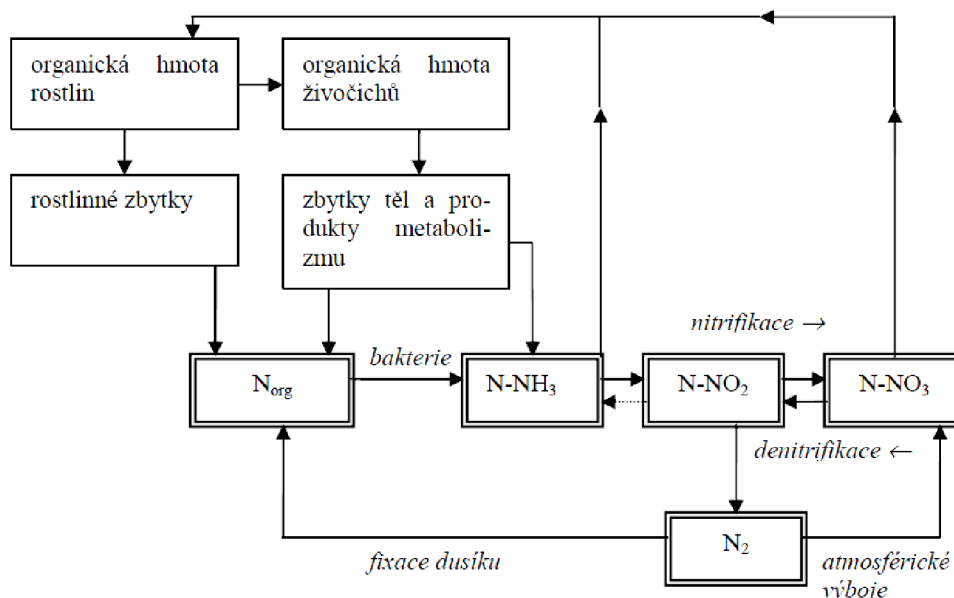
organická hmota rostlin

organická hmota živočichů

rostlinné zbytky

zbytky těl a produkty metabolizmu

nitrifikace →

bakterie

$N_{org}$

$N\text{-}NH_3$

$N\text{-}NO_2$

$N\text{-}NO_3$

denitrifikace ←

$N_2$

fixace dusíku

atmosférické výboje